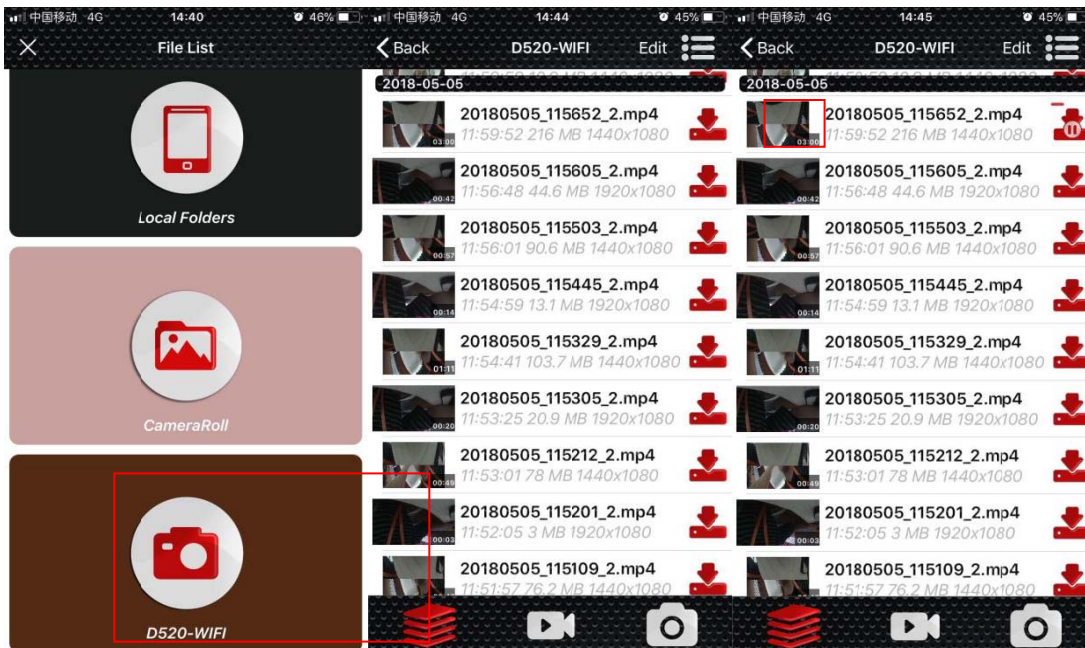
中国移动 4G 14:40 46%
File List

Local Folders

CameraRoll

D520-WIFI

中国移动 4G 14:44 45%
Back D520-WIFI Edit

2018-05-05

20180505_115652_2.mp4
11:59:52 216 MB 1440x1080
03:00

20180505_115605_2.mp4
11:56:48 44.6 MB 1920x1080
00:42

20180505_115503_2.mp4
11:56:01 90.6 MB 1440x1080
00:57

20180505_115445_2.mp4
11:54:59 13.1 MB 1920x1080
00:14

20180505_115329_2.mp4
11:54:41 103.7 MB 1440x1080
01:11

20180505_115305_2.mp4
11:53:25 20.9 MB 1920x1080
00:20

20180505_115212_2.mp4
11:53:01 78 MB 1440x1080
00:49

20180505_115201_2.mp4
11:52:05 3 MB 1920x1080
00:03

20180505_115109_2.mp4
11:51:57 76.2 MB 1440x1080

中国移动 4G 14:45 45%
Back D520-WIFI Edit

2018-05-05

20180505_115652_2.mp4
11:59:52 216 MB 1440x1080
03:00

20180505_115605_2.mp4
11:56:48 44.6 MB 1920x1080
00:42

20180505_115503_2.mp4
11:56:01 90.6 MB 1440x1080
00:57

20180505_115445_2.mp4
11:54:59 13.1 MB 1920x1080
00:14

20180505_115329_2.mp4
11:54:41 103.7 MB 1440x1080
01:11

20180505_115305_2.mp4
11:53:25 20.9 MB 1920x1080
00:20

20180505_115212_2.mp4
11:53:01 78 MB 1440x1080
00:49

20180505_115201_2.mp4
11:52:05 3 MB 1920x1080
00:03

20180505_115109_2.mp4
11:51:57 76.2 MB 1440x1080